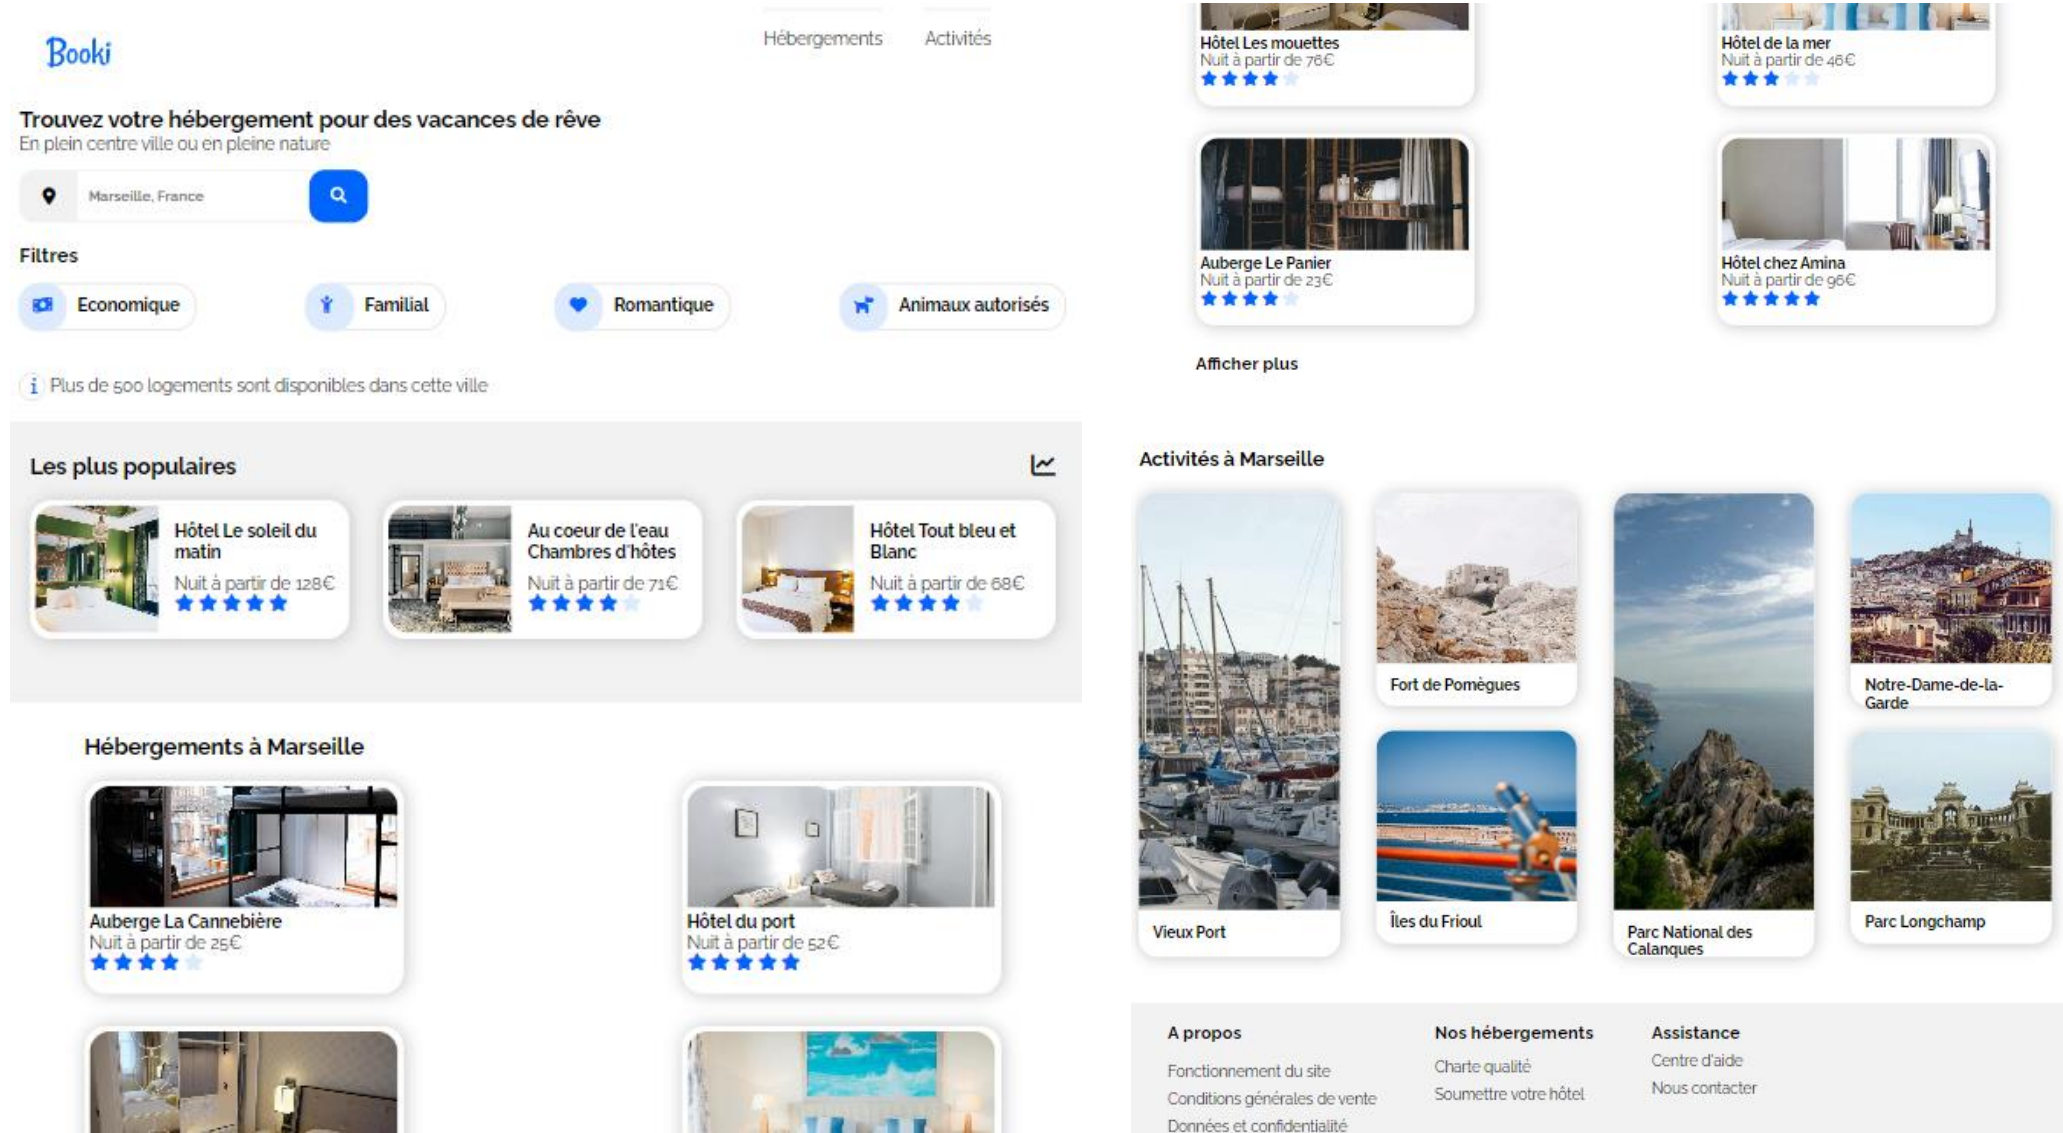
Booki

Hébergements Activités

Trouvez votre hébergement pour des vacances de rêve
En plein centre ville ou en pleine nature

Marseille, France

Filtres

Economique Familial Romantique Animaux autorisés

Plus de 500 logements sont disponibles dans cette ville

Les plus populaires

Hôtel Le soleil du matin
Nuit à partir de 128€

Au coeur de l'eau Chambres d'hôtes
Nuit à partir de 71€

Hôtel Tout bleu et Blanc
Nuit à partir de 68€

Hébergements à Marseille

Auberge La Cannebière
Nuit à partir de 25€

Hôtel du port
Nuit à partir de 52€

Hôtel Les mouettes
Nuit à partir de 76€

Hôtel de la mer
Nuit à partir de 46€

Auberge Le Panier
Nuit à partir de 23€

Hôtel chez Amina
Nuit à partir de 96€

Afficher plus

Activités à Marseille

Vieux Port

Fort de Pomègues

Îles du Frioul

Parc National des Calanques

Notre-Dame-de-la-Garde

Parc Longchamp

A propos
Fonctionnement du site
Conditions générales de vente
Données et confidentialité

Nos hébergements
Charte qualité
Soumettre votre hôtel

Assistance
Centre d'aide
Nous contacter